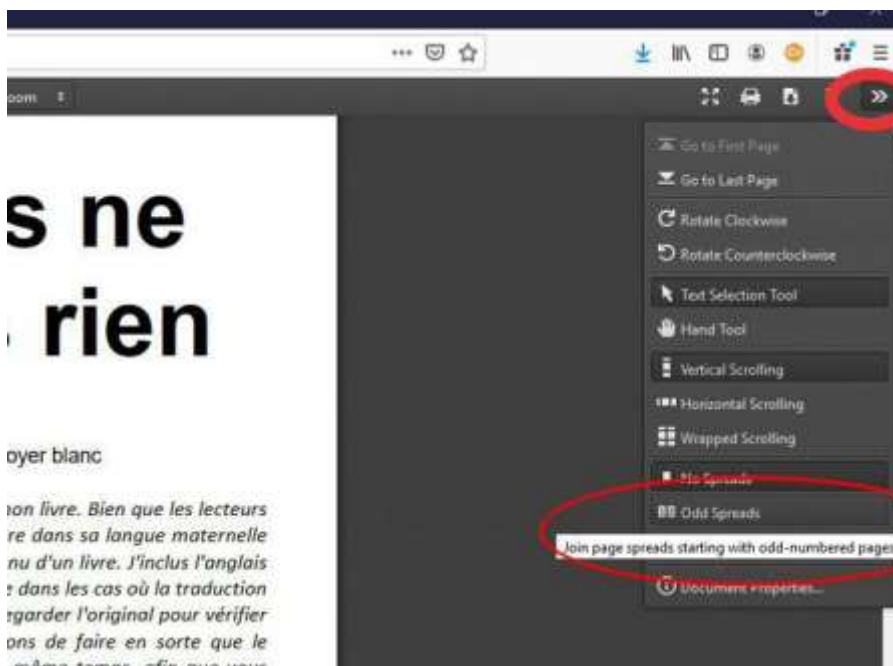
oom

s ne
rien

oyer blanc

ion livre. Bien que les lecteurs re dans sa langue maternelle nu d'un livre. J'inclus l'anglais dans les cas où la traduction garder l'original pour vérifier ons de faire en sorte que le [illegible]

Go to First Page
Go to Last Page
Rotate Clockwise
Rotate Counterclockwise
Text Selection Tool
Hand Tool
Vertical Scrolling
Horizontal Scrolling
Wrapped Scrolling
No Spreads
Odd Spreads
Join page spreads starting with odd-numbered pages
Document Properties...